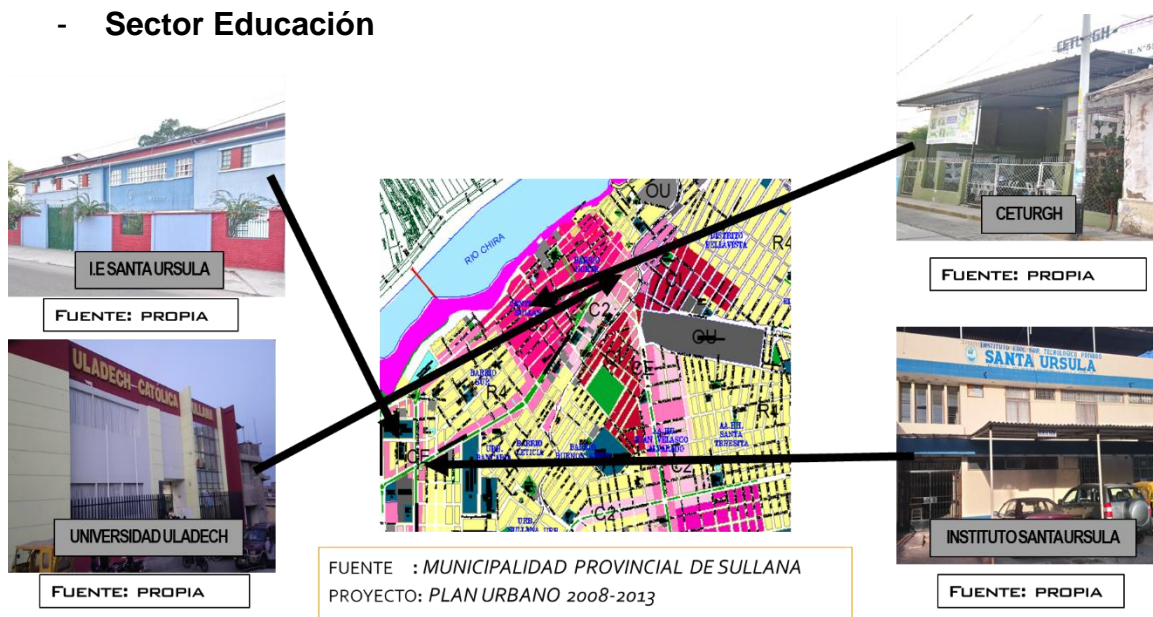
- **Sector Educación**

I.E SANTA URSULA

FUENTE: PROPIA

UNIVERSIDAD ULADECH

FUENTE: PROPIA

ULADECH CATÓLICA

OU

RIO CHIRA

R4

C2

OU

R4

CE

R4

C2

C1

CETURGH

FUENTE: PROPIA

SANTA URSULA

INSTITUTO SANTA URSULA

FUENTE: PROPIA

FUENTE : *MUNICIPALIDAD PROVINCIAL DE SULLANA*
PROYECTO: *PLAN URBANO 2008-2013*